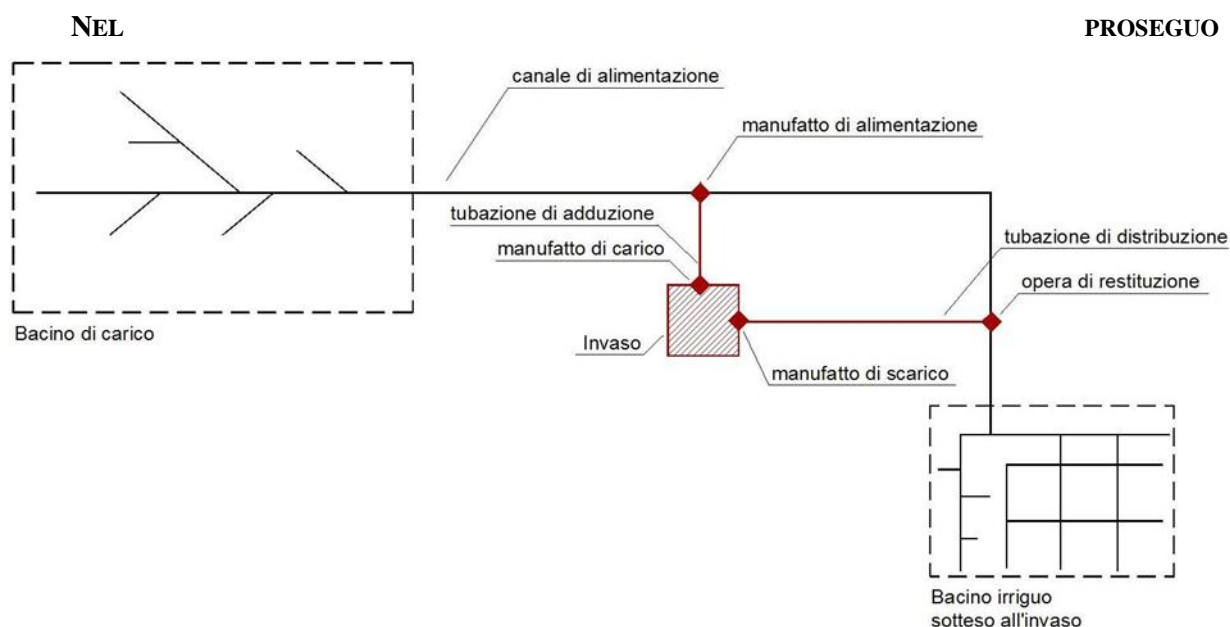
NEL PROSEGUO

canale di alimentazione

manufatto di alimentazione

tubazione di adduzione

manufatto di carico

tubazione di distribuzione

opera di restituzione

Bacino di carico

Invaso

manufatto di scarico

Bacino irriguo sotteso all'invaso